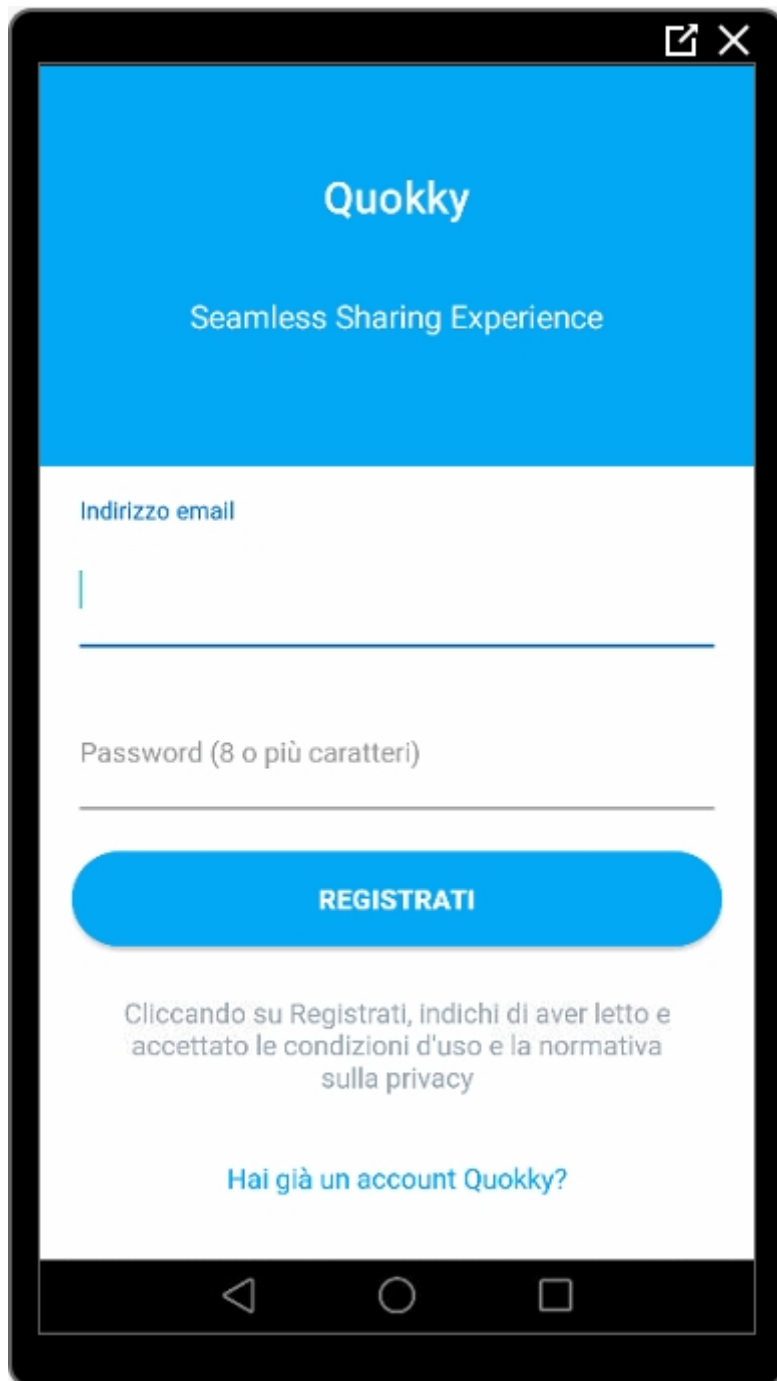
Quokky

Seamless Sharing Experience

Indirizzo email

Password (8 o più caratteri)

REGISTRATI

Cliccando su Registrati, indichi di aver letto e accettato le condizioni d'uso e la normativa sulla privacy

Hai già un account Quokky?